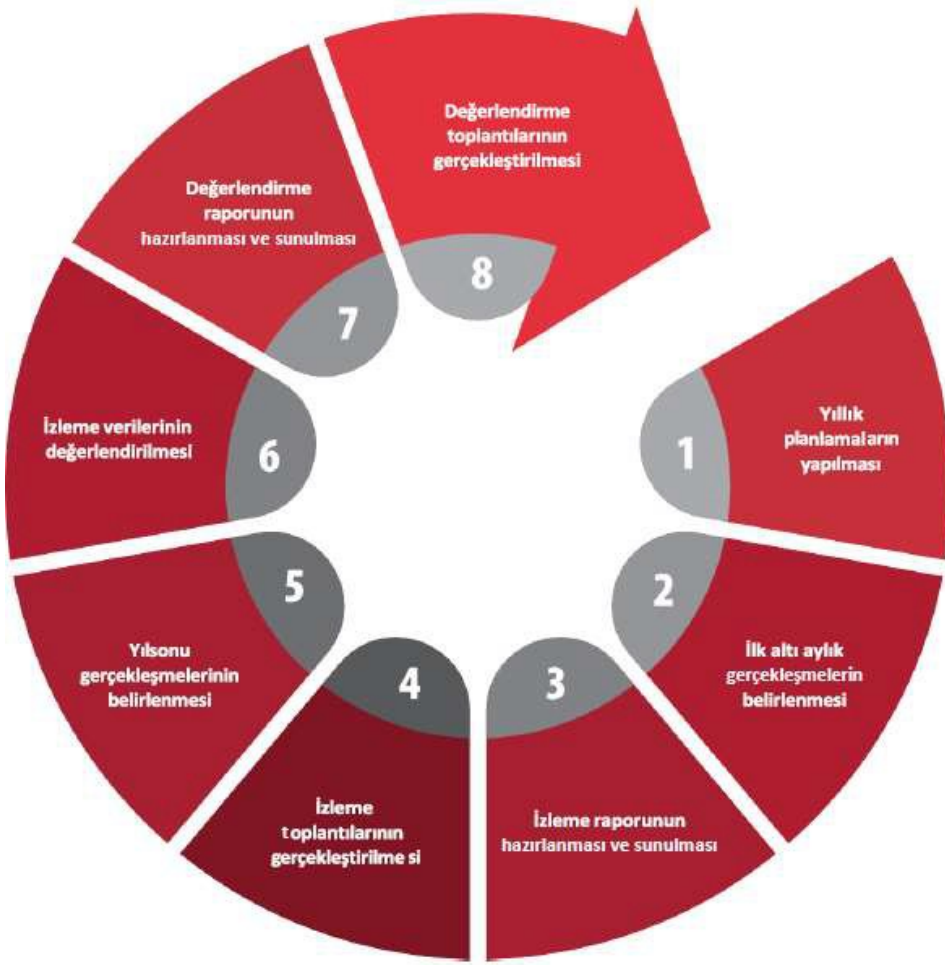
Değerlendirme toplantılarının gerçekleştirilmesi

8

Değerlendirme raporunun hazırlanması ve sunulması

7

İzleme verilerinin değerlendirilmesi

6

5

Yılsonu gerçekleşmelerinin belirlenmesi

4

İzleme toplantılarının gerçekleştirilme si

3

İzleme raporunun hazırlanması ve sunulması

2

İlk altı aylık gerçekleşmelerin belirlenmesi

1

Yıllık planlamaların yapılması